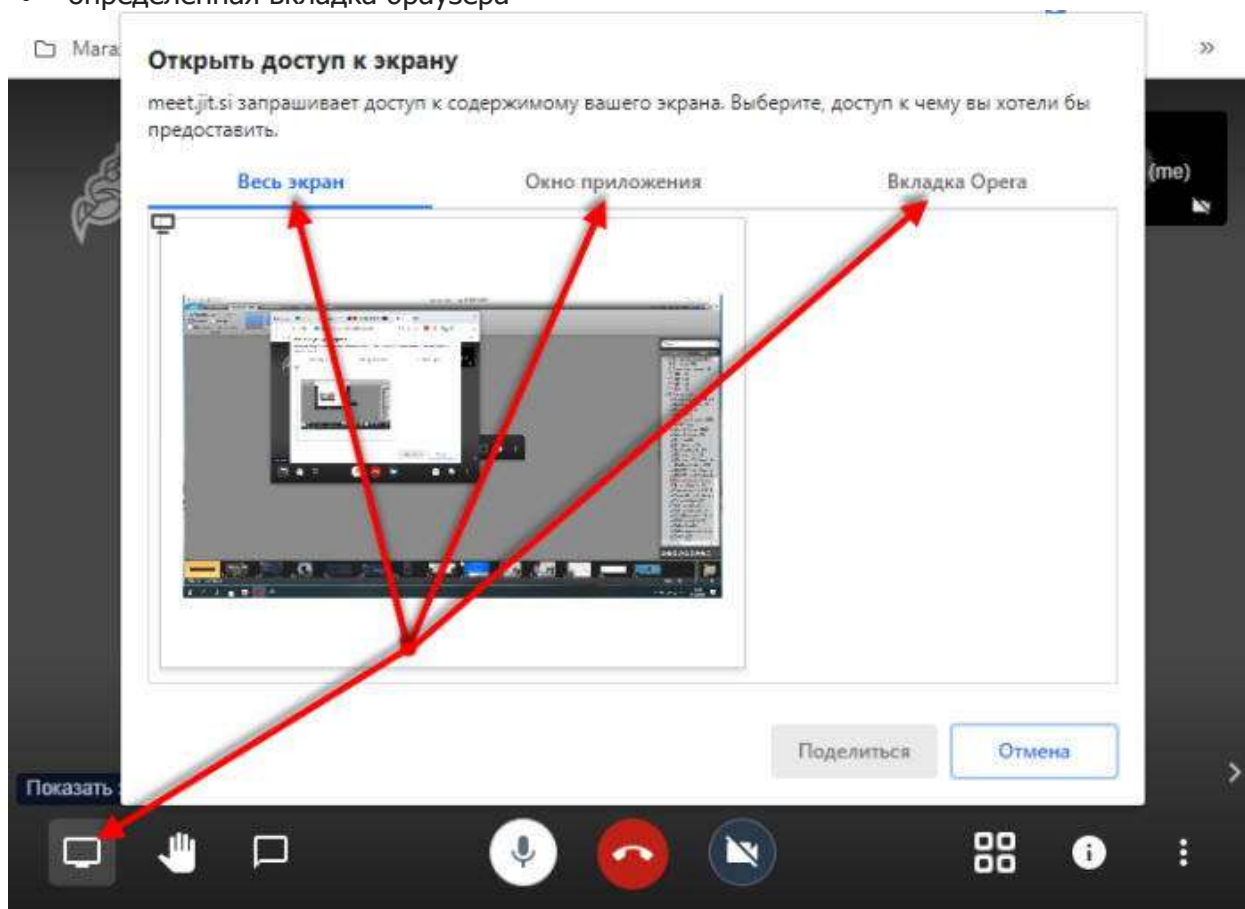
• определенная вкладка браузера

Mara

»

Открыть доступ к экрану

meet.jit.si запрашивает доступ к содержимому вашего экрана. Выберите, доступ к чему вы хотели бы предоставить.

Весь экран

Окно приложения

Вкладка Opera

(me)

Показать

Поделиться

Отмена